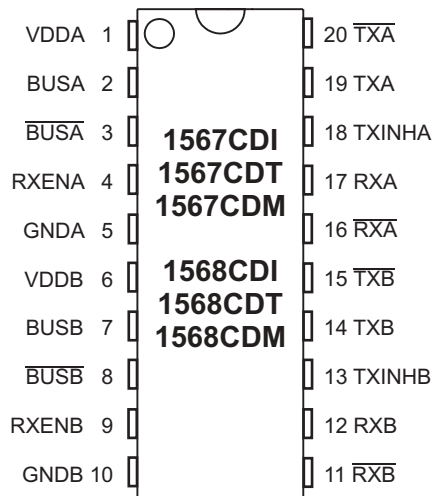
VDDA 1
BUSA 2
$\overline{\text{BUSA}}$ 3
RXENA 4
GNDA 5
VDDB 6
BUSB 7
$\overline{\text{BUSB}}$ 8
RXENB 9
GNDB 10

1567CDI
1567CDT
1567CDM

1568CDI
1568CDT
1568CDM

20 $\overline{\text{TXA}}$
19 TXA
18 TXINHA
17 RXA
16 $\overline{\text{RXA}}$
15 $\overline{\text{TXB}}$
14 TXB
13 TXINHB
12 RXB
11 $\overline{\text{RXB}}$